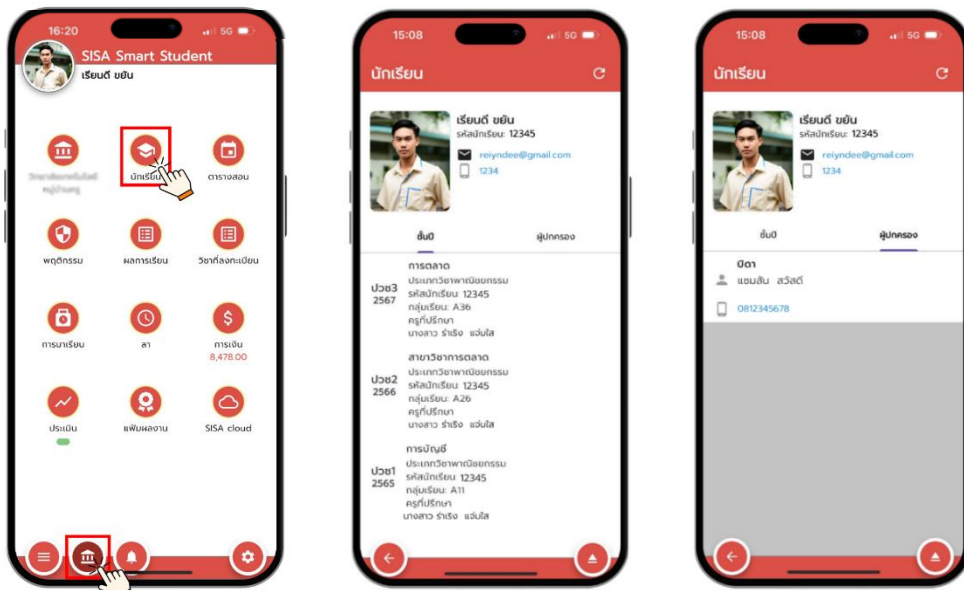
16:20 5G

SISA Smart Student
เรียนดี ขยัน

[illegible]

นักเรียน

ตารางสอน

พฤติกรรม

ผลการเรียน

วิชาที่ลงทะเบียน

การมาเรียน

ลา

การเงิน
8,478.00

ประเมิน

แฟ้มผลงาน

SISA cloud

15:08 5G

นักเรียน

เรียนดี ขยัน
รหัสนักเรียน: 12345
reiyndee@gmail.com
1234

ชั้นปี

ผู้ปกครอง

ปวช3
2567
การตลาด
ประเภทวิชาพาณิชยกรรม
รหัสนักเรียน 12345
กลุ่มเรียน: A36
ครูที่ปรึกษา
นางสาว ร่าเริง แจ่มใส

ปวช2
2566
สาขาวิชาการตลาด
ประเภทวิชาพาณิชยกรรม
รหัสนักเรียน 12345
กลุ่มเรียน: A26
ครูที่ปรึกษา
นางสาว ร่าเริง แจ่มใส

ปวช1
2565
การบัญชี
ประเภทวิชาพาณิชยกรรม
รหัสนักเรียน 12345
กลุ่มเรียน: A11
ครูที่ปรึกษา
นางสาว ร่าเริง แจ่มใส

15:08 5G

นักเรียน

เรียนดี ขยัน
รหัสนักเรียน: 12345
reiyndee@gmail.com
1234

ชั้นปี

ผู้ปกครอง

บิดา
แชมสัน สวัสดี
0812345678